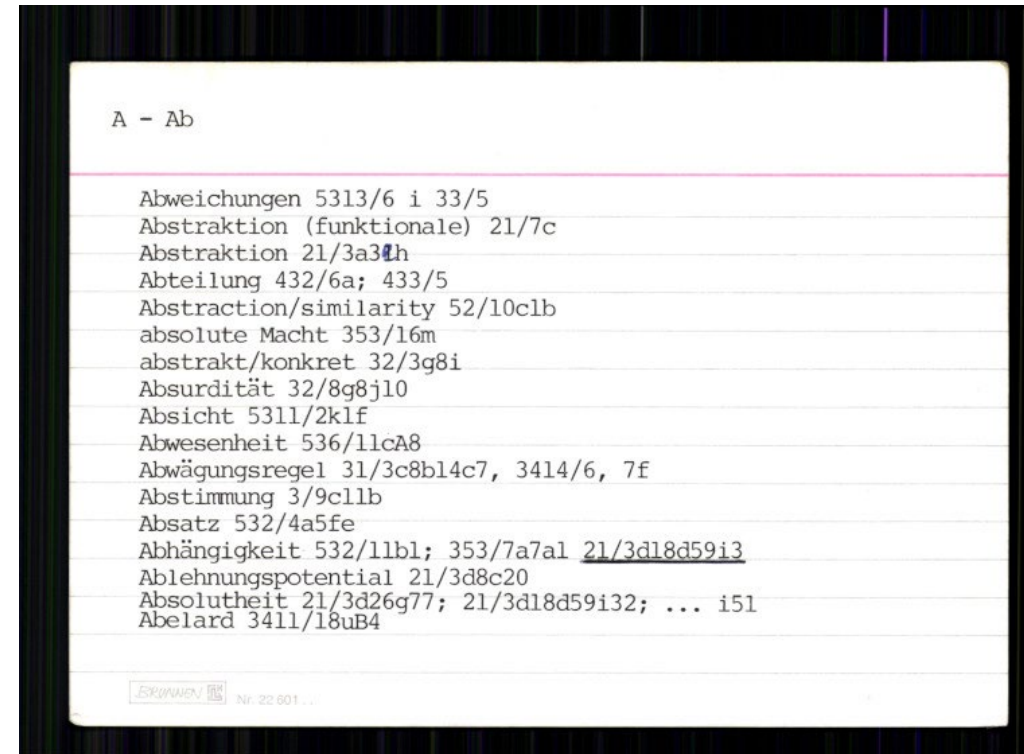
A - Ab

Abweichungen 5313/6 i 33/5
Abstraktion (funktionale) 21/7c
Abstraktion 21/3a31h
Abteilung 432/6a; 433/5
Abstraction/similarity 52/10clb
absolute Macht 353/16m
abstrakt/konkret 32/3g8i
Absurdität 32/8g8j10
Absicht 5311/2klf
Abwesenheit 536/11cA8
Abwägungsregel 31/3c8bl4c7, 3414/6, 7f
Abstimmung 3/9cllb
Absatz 532/4a5fe
Abhängigkeit 532/11bl; 353/7a7al 21/3d18d59i3
Ablehnungspotential 21/3d8c20
Absolutheit 21/3d26g77; 21/3d18d59i32; ... i51
Abelard 3411/18uB4

BRUNNEN Nr. 22 601